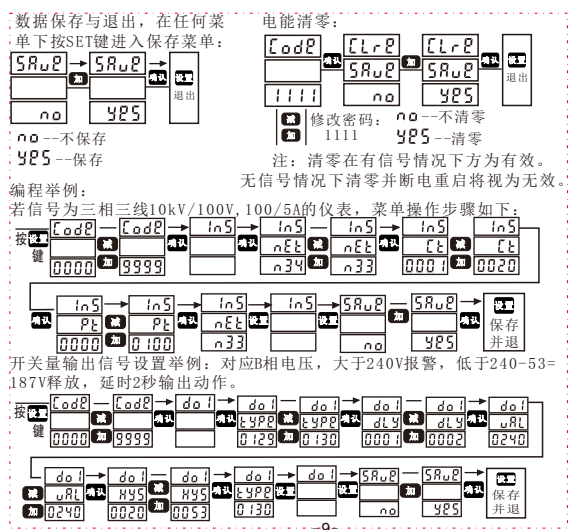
数据保存与退出，在任何菜单下按SET键进入保存菜单：

SAuE → SAuE 确认 设置 退出
no  YES

no --不保存
YES --保存

电能清零：

CodE 确认 CLrE 加 CLrE 确认 设置 退出
1111  SAuE  SAuE
no  YES

减 加 修改密码：1111
no --不清零
YES --清零

注：清零在有信号情况下方为有效。无信号情况下清零并断电重启将视为无效。

编程举例：
若信号为三相三线10kV/100V，100/5A的仪表，菜单操作步骤如下：

按 设置 键
CodE 减 CodE 确认 InS — InS 减 InS 确认 InS 减 InS
0000 加 9999  nEt n34 nEt n33 Ct 0001 加 Ct 0020

确认 InS 减 InS 确认 InS 减 InS 确认 设置 SAuE 加 SAuE 确认 设置 保存并退
Pt 0000 加 Pt 0100 nEt n33 InS no YES

开关量输出信号设置举例：对应B相电压，大于240V报警，低于240-53=187V释放，延时2秒输出动作。

按 设置 键
CodE 减 CodE 确认 do1 确认 do1 减 do1 确认 do1 减 do1 确认 do1
0000 加 9999  tYPE 0129 加 tYPE 0130 dLY 0001 加 dLY 0002 uAL 0240

do1 减 do1 确认 do1 减 do1 确认 do1 设置 SAuE 加 SAuE 确认 设置 保存并退
加 uAL 0240 HYS 0020 加 HYS 0053 tYPE 0130 no YES

-9-